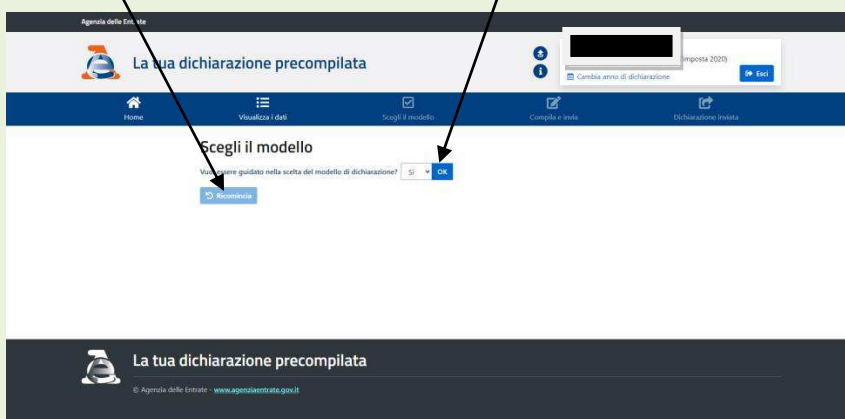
Agenzia delle Entrate

La tua dichiarazione precompilata

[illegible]mposta 2020)

Cambia anno di dichiarazione

Esci

Home

Visualizza i dati

Scegli il modello

Compila e invia

Dichiarazione inviata

Scegli il modello

Vuo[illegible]ere guidato nella scelta del modello di dichiarazione? Sì OK

Ricomincia

La tua dichiarazione precompilata

© Agenzia delle Entrate - www.agenziaentrate.gov.it